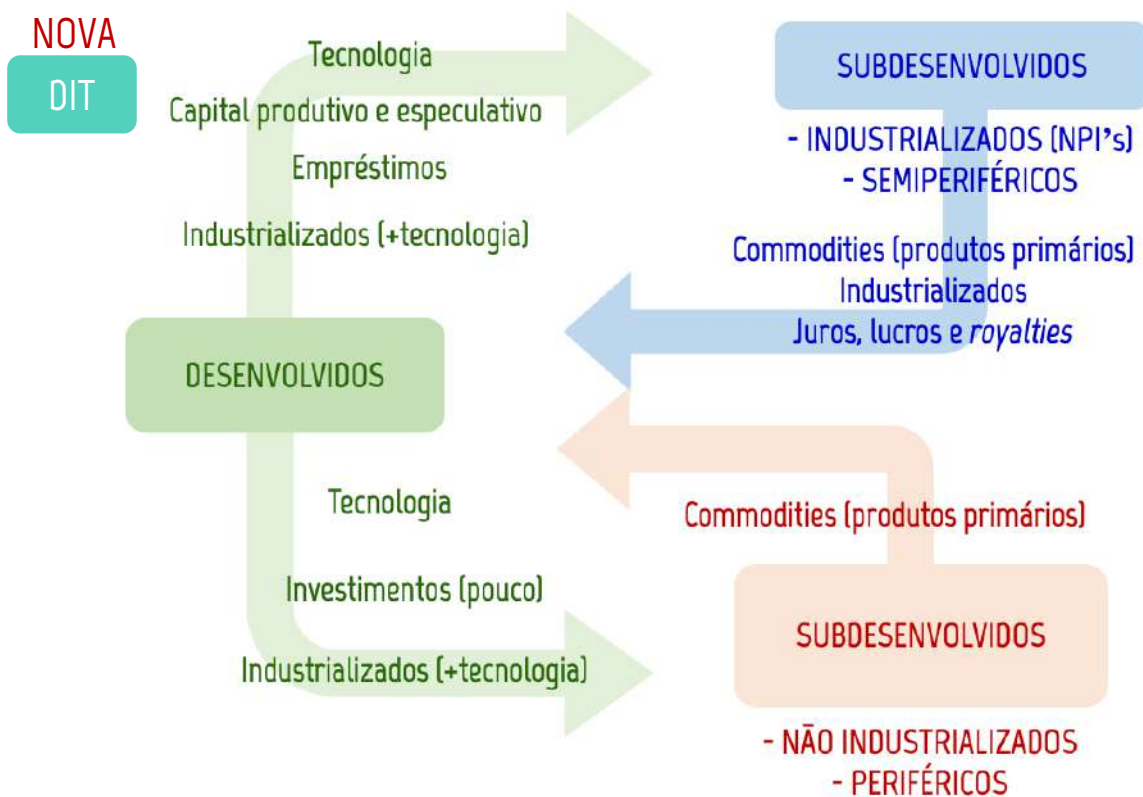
NOVA
DIT

Tecnologia
Capital produtivo e especulativo
Empréstimos
Industrializados (+tecnologia)

SUBDESENVOLVIDOS
- INDUSTRIALIZADOS (NPI's)
- SEMIPERIFÉRICOS

Commodities (produtos primários)
Industrializados
Juros, lucros e royalties

DESENVOLVIDOS

Tecnologia
Investimentos (pouco)
Industrializados (+tecnologia)

Commodities (produtos primários)

SUBDESENVOLVIDOS
- NÃO INDUSTRIALIZADOS
- PERIFÉRICOS